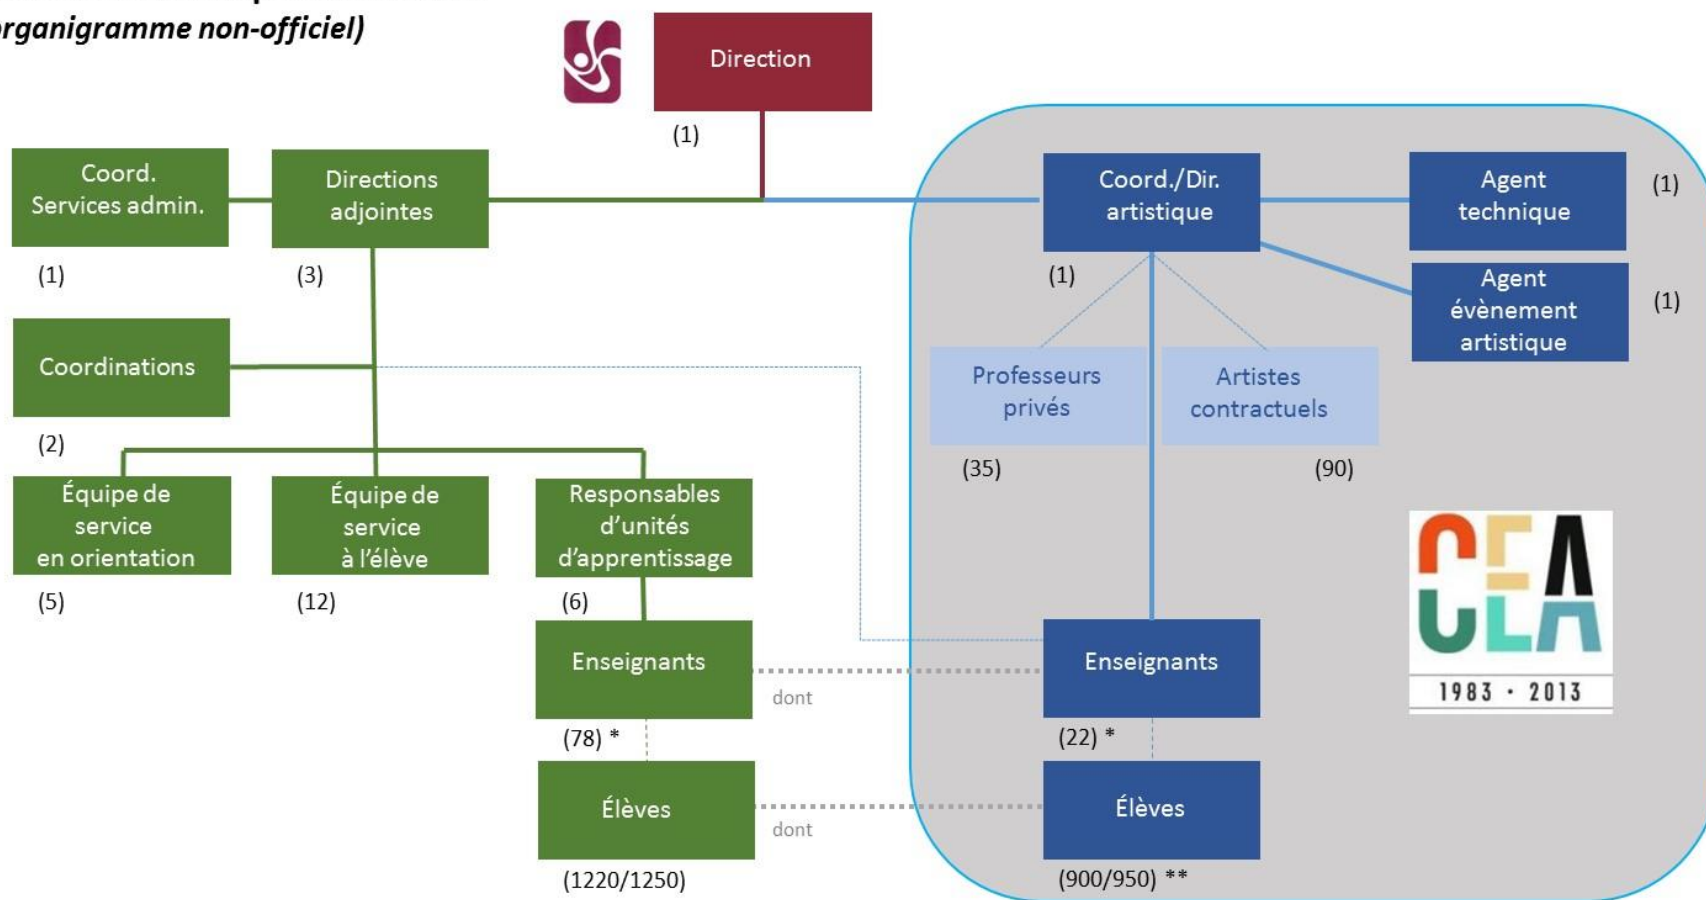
rganigramme non-officiel)

Direction
(1)

Coord. Services admin.
(1)

Directions adjointes
(3)

Coordinations
(2)

Équipe de service en orientation
(5)

Équipe de service à l'élève
(12)

Responsables d'unités d'apprentissage
(6)

Enseignants
(78) *

Élèves
(1220/1250)

dont

dont

Coord./Dir. artistique
(1)

Agent technique
(1)

Agent évènement artistique
(1)

Professeurs privés
(35)

Artistes contractuels
(90)

Enseignants
(22) *

Élèves
(900/950) **

CEA
1983 · 2013